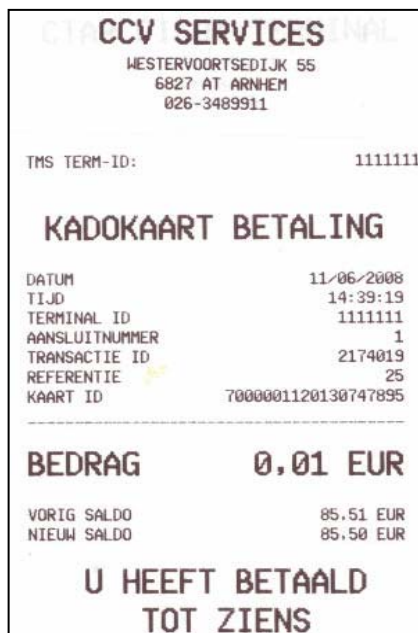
CCV SERVICES
WESTERVOORTSEDIJK 55
6827 AT ARNHEM
026-3489911

TMS TERM-ID: 1111111

KADOKAART BETALING

| | |
|---|---|
| DATUM | 11/06/2008 |
| TIJD | 14:39:19 |
| TERMINAL ID | 1111111 |
| AANSLUITNUMMER | 1 |
| TRANSACTIE ID | 2174019 |
| REFERENTIE | 25 |
| KAART ID | 7000001120130747895 |

BEDRAG 0,01 EUR

| | |
|---|---|
| VORIG SALDO | 85.51 EUR |
| NIEUW SALDO | 85.50 EUR |

U HEEFT BETAALD
TOT ZIENS